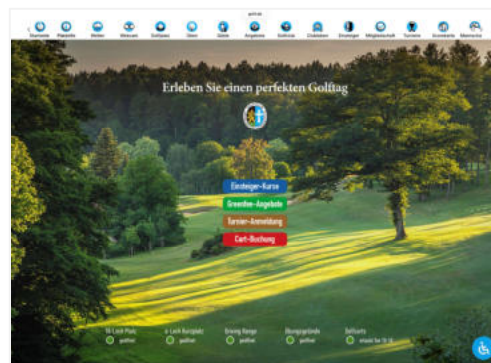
golf.de

Startseite Platzinfo Wetter Webcam Golfplatz Gäste Golfclub Angebote Golfreise Clubleben Einsteiger Mitgliedschaft Turniere Scorekarte Kontakt

Erleben Sie einen perfekten Golftag

Einsteiger-Kurse
Greenfee-Angebote
Turnier-Anmeldung
Cart-Buchung

18 Loch Platz geöffnet
6 Loch Kurzplatz geöffnet
Driving Range geöffnet
Übungsgründe geöffnet
Golfcarts erlaubt

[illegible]